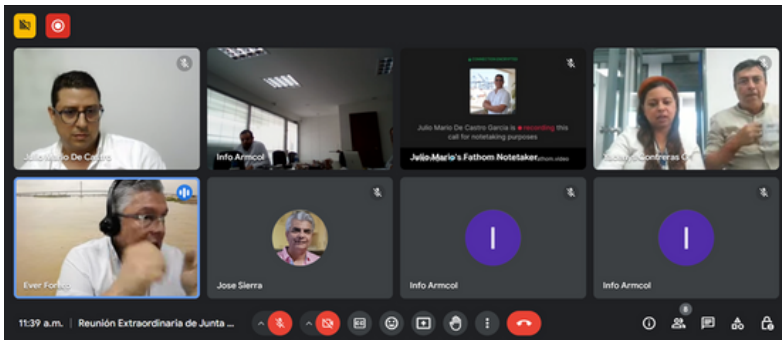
Julio Mario De Castro

Info Armcol

Julio Mario De Castro Garcia is recording this call for notetaking purposes

Julio Mario's Fathom Notetaker

Contreras

Ever Forero

Jose Sierra

I

Info Armcol

I

Info Armcol

11:39 a.m. | Reunión Extraordinaria de Junta ...

8